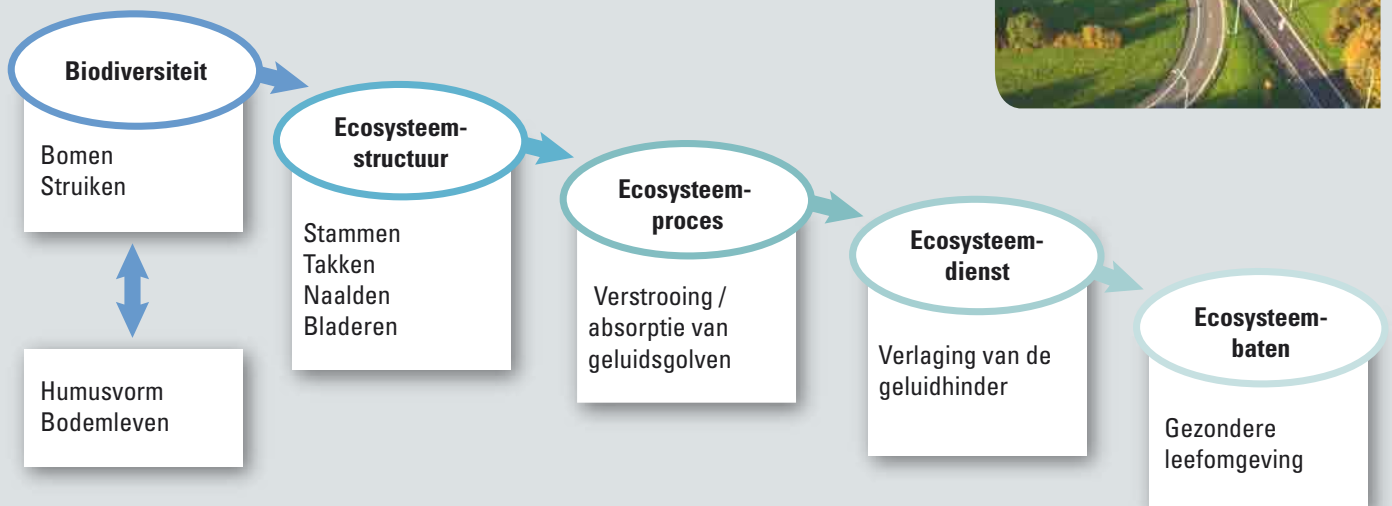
Biodiversiteit

Bomen
Struiken

Humusvorm
Bodemleven

Ecosysteemstructuur

Stammen
Takken
Naalden
Bladeren

Ecosysteemproces

Verstrooing / absorptie van geluidsgolven

Ecosysteemdienst

Verlaging van de geluidhinder

Ecosysteembaten

Gezondere leefomgeving